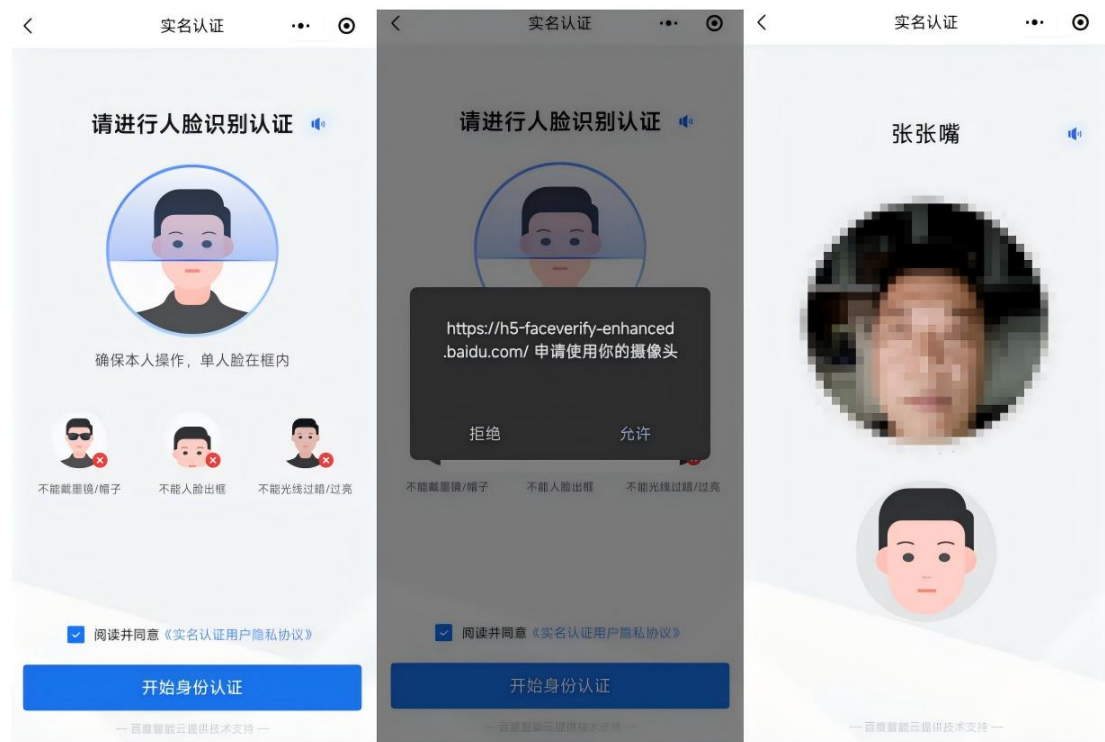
实名认证

请进行人脸识别认证

确保本人操作，单人脸在框内

不能戴墨镜/帽子

不能人脸出框

不能光线过暗/过亮

阅读并同意《实名认证用户隐私协议》

开始身份认证

— 百度智能云提供技术支持 —

实名认证

请进行人脸识别认证

https://h5-faceverify-enhanced.baidu.com/ 申请使用你的摄像头

拒绝

允许

不能戴墨镜/帽子

不能人脸出框

不能光线过暗/过亮

阅读并同意《实名认证用户隐私协议》

开始身份认证

— 百度智能云提供技术支持 —

实名认证

张张嘴

— 百度智能云提供技术支持 —